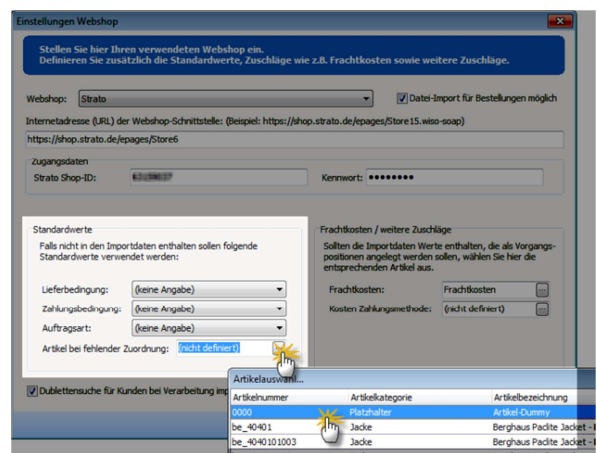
Einstellungen Webshop

Stellen Sie hier Ihren verwendeten Webshop ein.
Definieren Sie zusätzlich die Standardwerte, Zuschläge wie z.B. Frachtkosten sowie weitere Zuschläge.

Webshop: Strato

Datei-Import für Bestellungen möglich

Internetadresse (URL) der Webshop-Schnittstelle: (Beispiel: https://shop.strato.de/epages/Store15.wiso-soap)

https://shop.strato.de/epages/Store6

Zugangsdaten

Strato Shop-ID: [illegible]

Kennwort: ••••••••

Standardwerte

Falls nicht in den Importdaten enthalten sollen folgende Standardwerte verwendet werden:

Lieferbedingung: (keine Angabe)

Zahlungsbedingung: (keine Angabe)

Auftragsart: (keine Angabe)

Artikel bei fehlender Zuordnung: (nicht definiert)

Frachtkosten / weitere Zuschläge

Sollten die Importdaten Werte enthalten, die als Vorgangspositionen angelegt werden sollen, wählen Sie hier die entsprechenden Artikel aus.

Frachtkosten: Frachtkosten

Kosten Zahlungsmethode: (nicht definiert)

Dublettensuche für Kunden bei Verarbeitung im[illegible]

Artikelauswahl...

| Artikelnummer | Artikelkategorie | Artikelbezeichnung |
|---|---|---|
| 0000 | Platzhalter | Artikel-Dummy |
| be_40401 | Jacke | Berghaus Paclite Jacket - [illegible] |
| be_4040101003 | Jacke | Berghaus Paclite Jacket - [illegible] |